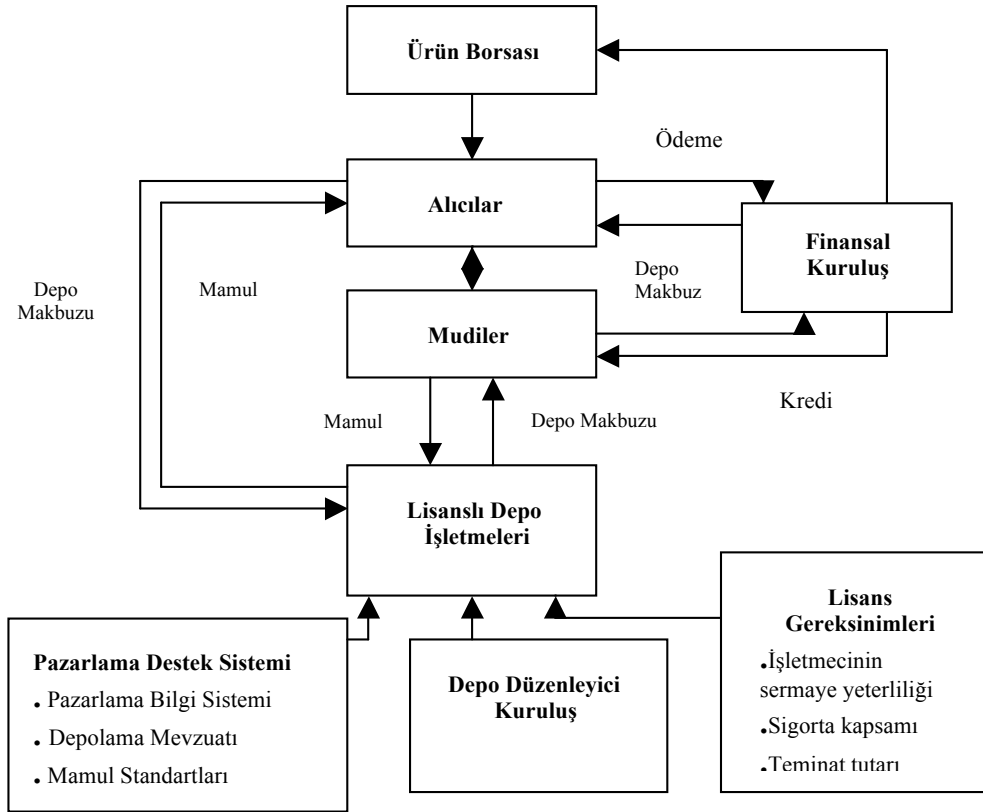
Ürün Borsası

Ödeme

Alıcılar

Finansal Kuruluş

Depo Makbuz

Depo Makbuzu

Mamul

Mudiler

Kredi

Mamul

Depo Makbuzu

Lisanslı Depo İşletmeleri

Lisans Gereksinimleri
.İşletmecinin sermaye yeterliliği
.Sigorta kapsamı
.Teminat tutarı

Pazarlama Destek Sistemi
. Pazarlama Bilgi Sistemi
. Depolama Mevzuatı
. Mamul Standartları

Depo Düzenleyici Kuruluş